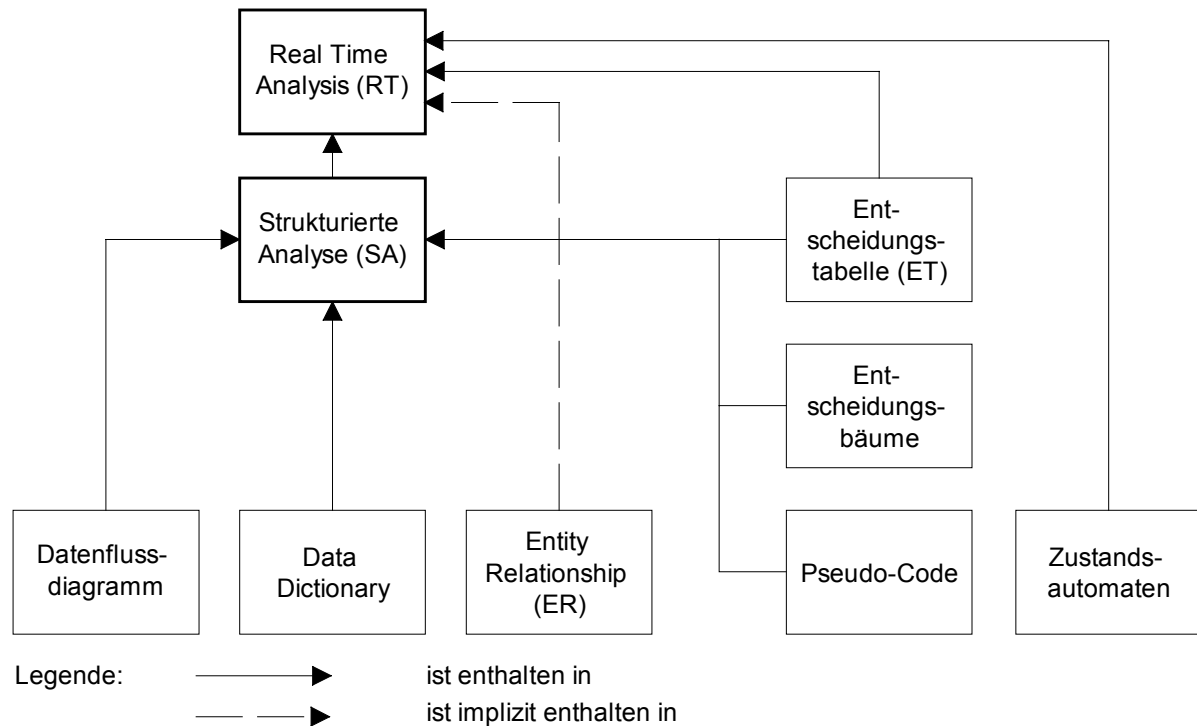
Real Time Analysis (RT)

Strukturierte Analyse (SA)

Entscheidungstabelle (ET)

Entscheidungsbäume

Datenflussdiagramm

Data Dictionary

Entity Relationship (ER)

Pseudo-Code

Zustandsautomaten

Legende: ist enthalten in

ist implizit enthalten in